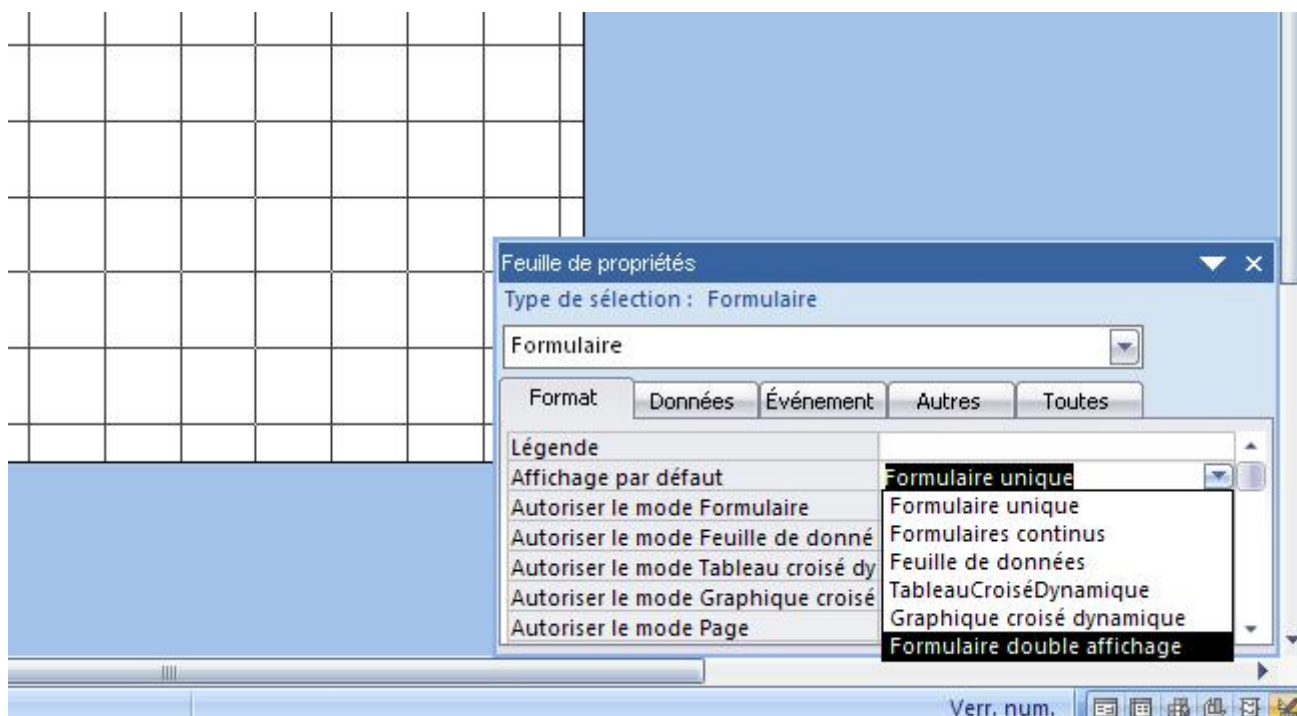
Feuille de propriétés

Type de sélection : Formulaire

Formulaire

Format | Données | Événement | Autres | Toutes

Légende

Affichage par défaut | Formulaire unique

Autoriser le mode Formulaire

Autoriser le mode Feuille de donné

Autoriser le mode Tableau croisé dy

Autoriser le mode Graphique croisé

Autoriser le mode Page

Formulaire unique

Formulaires continus

Feuille de données

TableauCroiséDynamique

Graphique croisé dynamique

Formulaire double affichage

Verr. num.